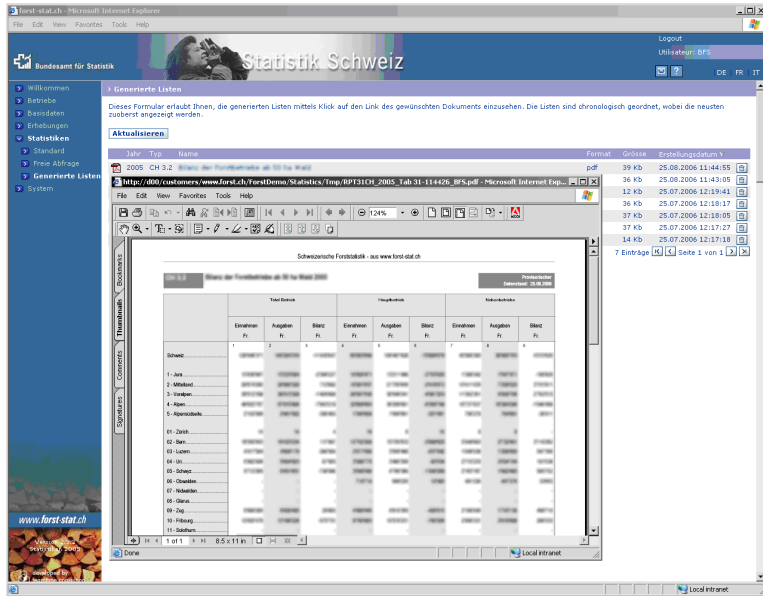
forst-stat.ch - Microsoft Internet Explorer

File Edit View Favorites Tools Help

Bundesamt für Statistik

Statistik Schweiz

Logout
Utilisateur: BFS

DE FR IT

Willkommen
Betriebe
Basisdaten
Erhebungen
Statistiken
Standard
Freie Abfrage
Generierte Listen
System

Generierte Listen

Dieses Formular erlaubt Ihnen, die generierten Listen mittels Klick auf den Link des gewünschten Dokuments einzusehen. Die Listen sind chronologisch geordnet, wobei die neusten zuoberst angezeigt werden.

Aktualisieren

| Jahr | Typ | Name | Format | Grösse | Erstellungsdatum |
|---|---|---|---|---|---|
| 2005 | CH 3.2 | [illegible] | pdf | 39 Kb | 25.08.2006 11:44:55 |
| | | | | 36 Kb | 25.08.2006 11:43:05 |
| | | | | 12 Kb | 25.07.2006 12:19:41 |
| | | | | 36 Kb | 25.07.2006 12:18:17 |
| | | | | 37 Kb | 25.07.2006 12:18:05 |
| | | | | 37 Kb | 25.07.2006 12:17:27 |
| | | | | 14 Kb | 25.07.2006 12:17:18 |

7 Einträge Seite 1 von 1

http://d00/customers/www.forst.ch/ForstDemo/Statistics/Tmp/RPT31CH_2005_Tab 31-114426_BFS.pdf - Microsoft Internet Exp...

File Edit View Favorites Tools Help

124%

Bookmarks
Thumbnails
Comments
Signatures

Schweizerische Forststatistik - aus www.forst-stat.ch

CH 3.2 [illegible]

Provisorischer Datenstand: 25.08.2006

| | Total Betrieb | | | Hauptbetrieb | | | Nebenbetriebe | | |
|---|---|---|---|---|---|---|---|---|---|
| | Einnahmen Fr. | Ausgaben Fr. | Bilanz Fr. | Einnahmen Fr. | Ausgaben Fr. | Bilanz Fr. | Einnahmen Fr. | Ausgaben Fr. | Bilanz Fr. |
| | 1 | 2 | 3 | 4 | 5 | 6 | 7 | 8 | 9 |
| Schweiz | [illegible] | | | | | | | | |
| 1 - Jura | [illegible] | | | | | | | | |
| 2 - Mittelland | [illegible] | | | | | | | | |
| 3 - Voralpen | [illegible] | | | | | | | | |
| 4 - Alpen | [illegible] | | | | | | | | |
| 5 - Alpensüdseite | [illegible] | | | | | | | | |
| 01 - Zürich | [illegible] | | | | | | | | |
| 02 - Bern | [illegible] | | | | | | | | |
| 03 - Luzern | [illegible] | | | | | | | | |
| 04 - Uri | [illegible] | | | | | | | | |
| 05 - Schwyz | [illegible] | | | | | | | | |
| 06 - Obwalden | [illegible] | | | | | | | | |
| 07 - Nidwalden | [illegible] | | | | | | | | |
| 08 - Glarus | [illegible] | | | | | | | | |
| 09 - Zug | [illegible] | | | | | | | | |
| 10 - Fribourg | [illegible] | | | | | | | | |
| 11 - Solothurn | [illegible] | | | | | | | | |

1 of 1
8.5 x 11 in

Done
Local intranet

www.forst-stat.ch
Version 1.2
Statistik © 2005
developed by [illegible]

Local intranet